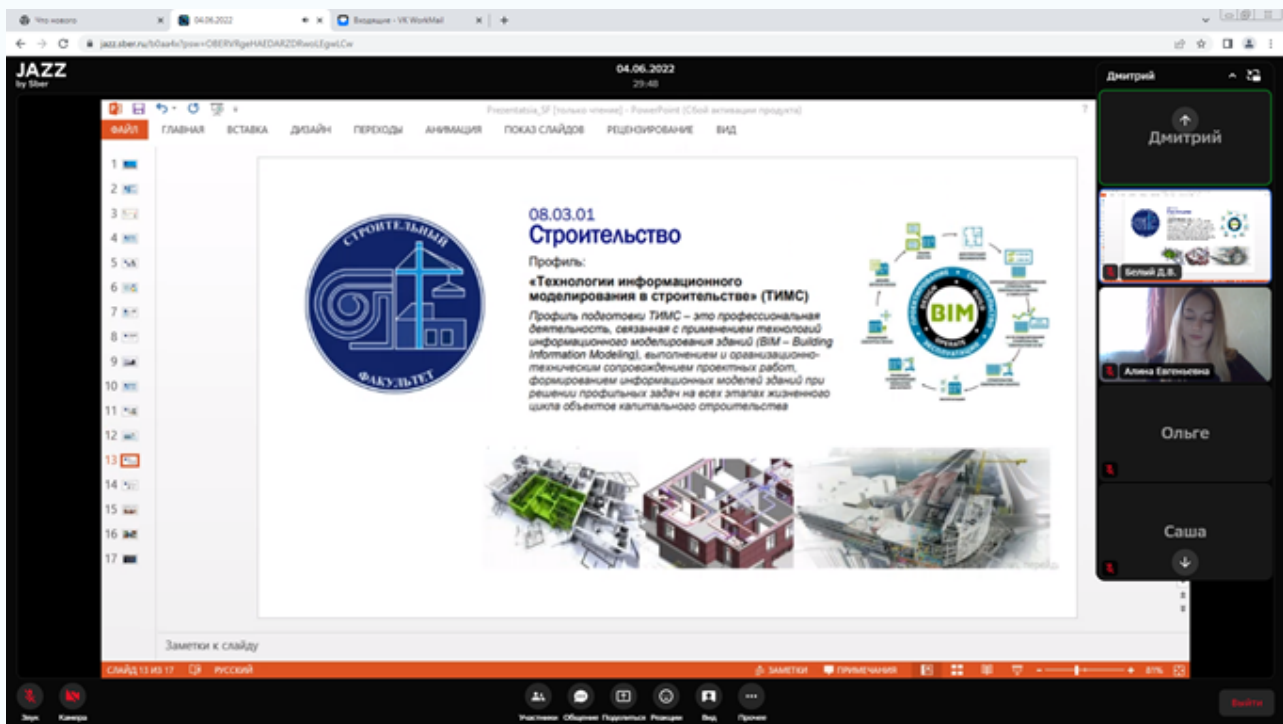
Что нового
04.06.2022
Входящие - VK WorkMail
jazz.sber.ru/b0aa4x?psw=OBERVRgeHAEDARZDRwoLEgwLCw

JAZZ
by Sber
04.06.2022
29:40

Presentatsia_SF [только чтение] - PowerPoint (Сбой активации продукта)
ФАЙЛ ГЛАВНАЯ ВСТАВКА ДИЗАЙН ПЕРЕХОДЫ АНИМАЦИЯ ПОКАЗ СЛАЙДОВ РЕЦЕНЗИРОВАНИЕ ВИД

1 2 3 4 5 6 7 8 9 10 11 12 13 14 15 16 17

СТРОИТЕЛЬНЫЙ ФАКУЛЬТЕТ

08.03.01
Строительство
Профиль:
«Технологии информационного моделирования в строительстве» (ТИМС)
Профиль подготовки ТИМС – это профессиональная деятельность, связанная с применением технологий информационного моделирования зданий (BIM – Building Information Modeling), выполнением и организационно-техническим сопровождением проектных работ, формированием информационных моделей зданий при решении профильных задач на всех этапах жизненного цикла объектов капитального строительства

BIM

Заметки к слайду
СЛАЙД 13 ИЗ 17 РУССКИЙ ЗАМЕТКИ ПРИМЕЧАНИЯ 81%

Дмитрий
Дмитрий
Белый Д.В.
Алина Евгеньевна
Ольге
Саша

Звук Камера Участники Общение Поделиться Реакции Вид Прочее Выйти